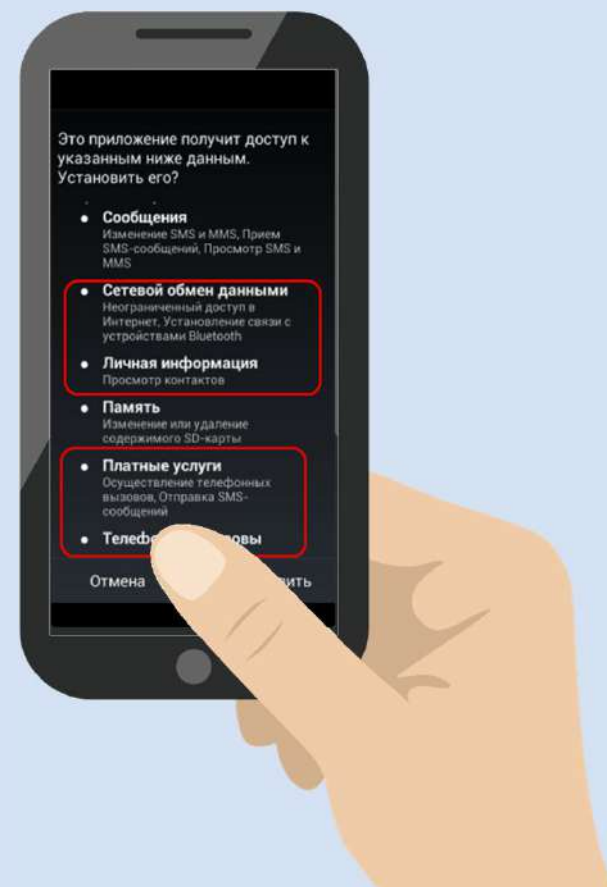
Это приложение получит доступ к указанным ниже данным. Установить его?

• Сообщения
Изменение SMS и MMS, Прием SMS-сообщений, Просмотр SMS и MMS

• Сетевой обмен данными
Неограниченный доступ в Интернет, Установление связи с устройствами Bluetooth

• Личная информация
Просмотр контактов

• Память
Изменение или удаление содержимого SD-карты

• Платные услуги
Осуществление телефонных вызовов, Отправка SMS-сообщений

• Телеф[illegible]овы

Отмена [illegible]вить